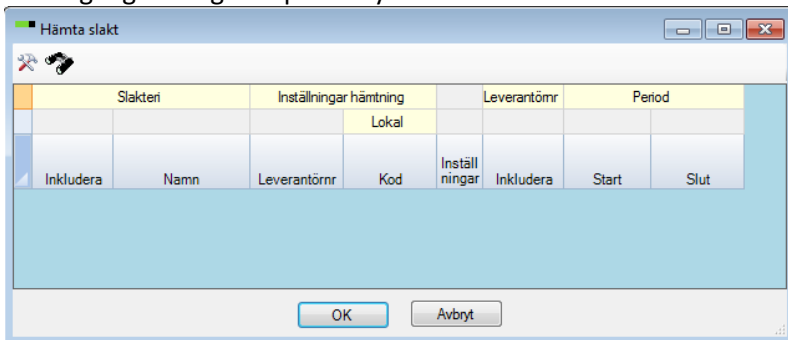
Hämta slakt

| Slakteri | | Inställningar hämtning | | | Leverantörnr | Period | |
|---|---|---|---|---|---|---|---|
| | | | Lokal | | | | |
| Inkludera | Namn | Leverantörnr | Kod | Inställningar | Inkludera | Start | Slut |

OK
Avbryt